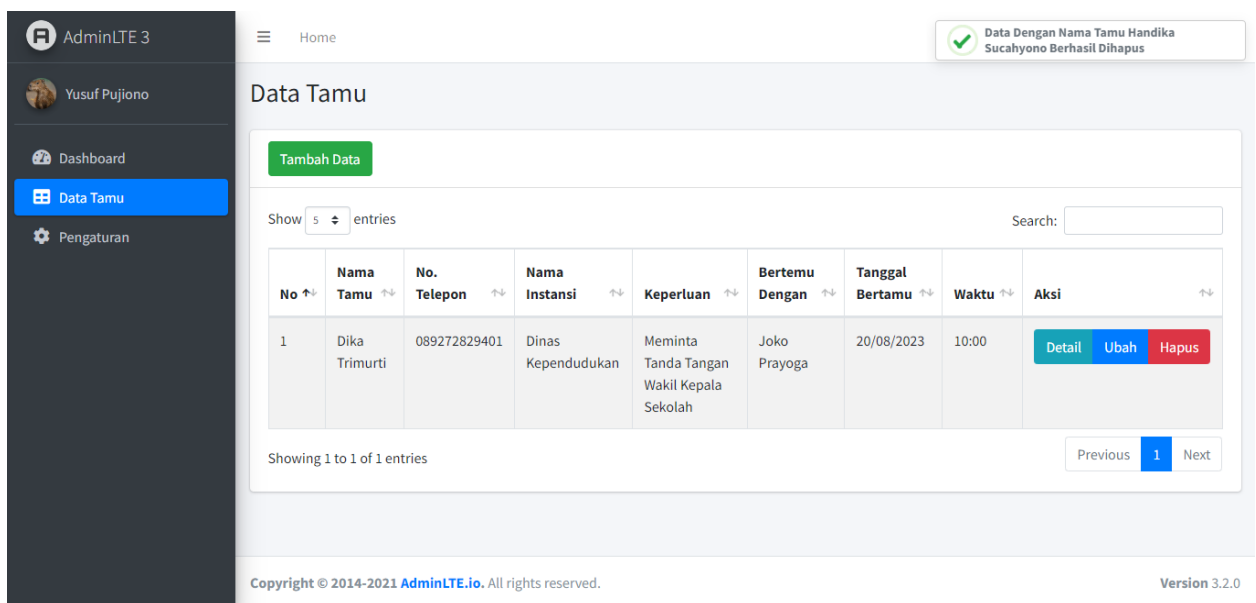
AdminLTE 3

Yusuf Pujiono

Dashboard
Data Tamu
Pengaturan

≡ Home

Data Dengan Nama Tamu Handika Sucahyono Berhasil Dihapus

Data Tamu

Tambah Data

Show 5 entries

Search:

| No | Nama Tamu | No. Telepon | Nama Instansi | Keperluan | Bertemu Dengan | Tanggal Bertamu | Waktu | Aksi |
|---|---|---|---|---|---|---|---|---|
| 1 | Dika Trimurti | 089272829401 | Dinas Kependudukan | Meminta Tanda Tangan Wakil Kepala Sekolah | Joko Prayoga | 20/08/2023 | 10:00 | Detail Ubah Hapus |

Showing 1 to 1 of 1 entries

Previous 1 Next

Copyright © 2014-2021 AdminLTE.io. All rights reserved.

Version 3.2.0